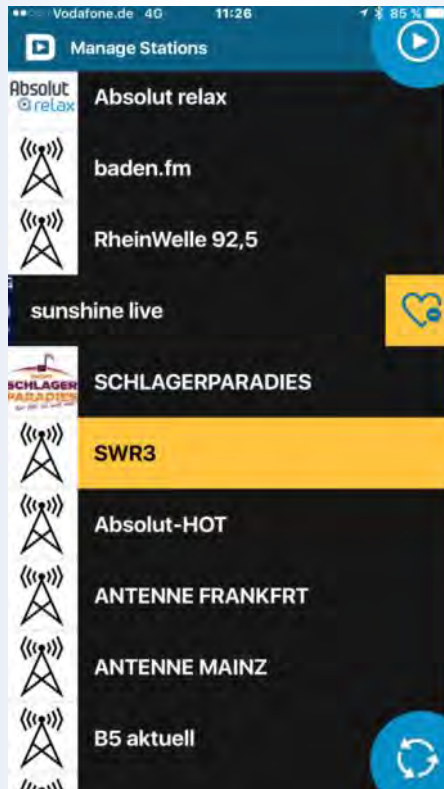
Vodafone.de 4G 11:26 85 %

Manage Stations

Absolut relax

Absolut relax

baden.fm

RheinWelle 92,5

sunshine live

SCHLAGER PARADIES

SCHLAGERPARADIES

SWR3

Absolut-HOT

ANTENNE FRANKFRT

ANTENNE MAINZ

B5 aktuell